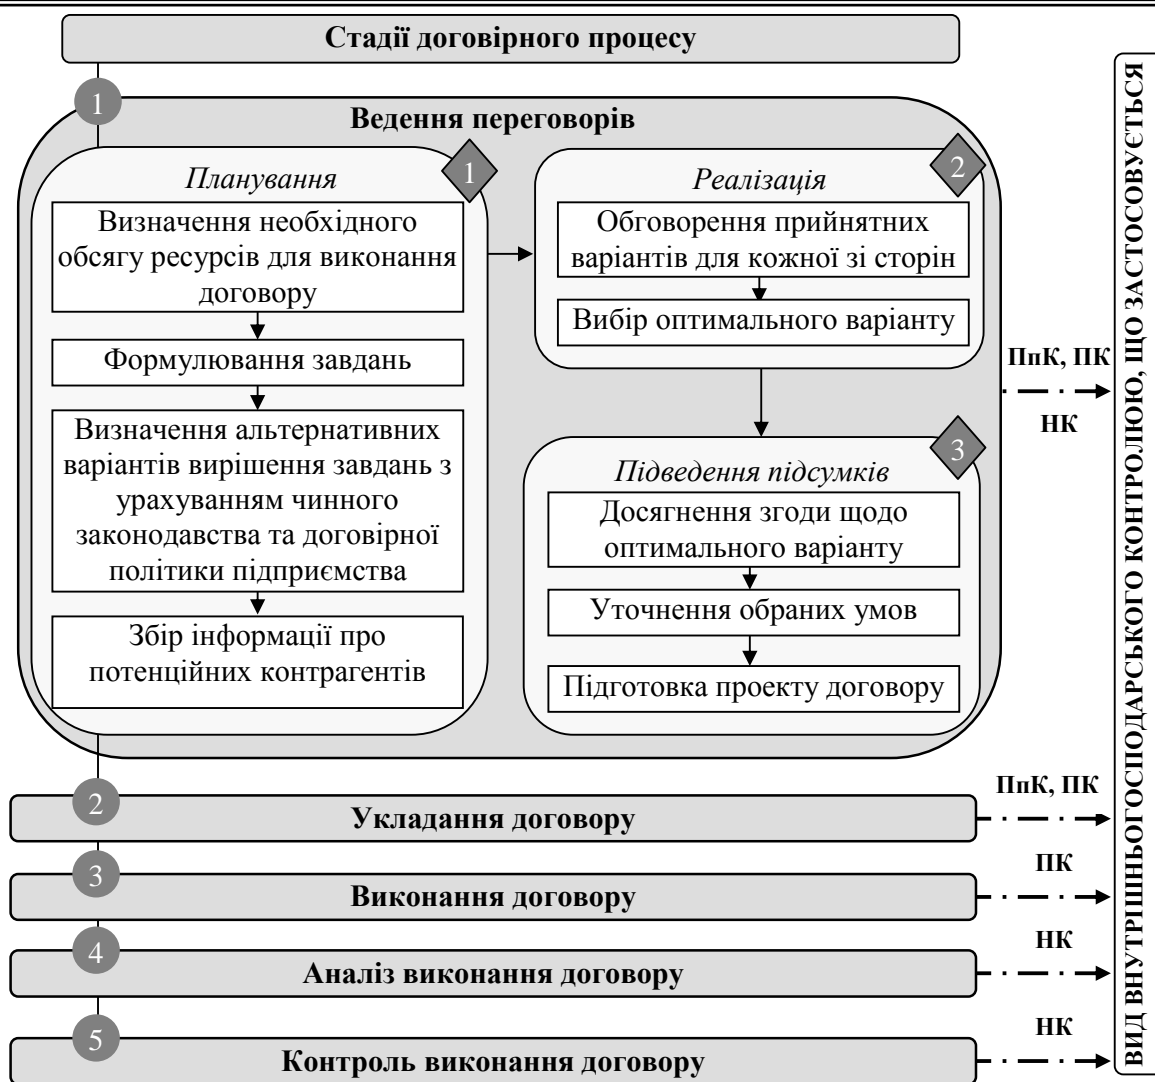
Стадії договірного процесу

1

Ведення переговорів

Планування 1

Визначення необхідного обсягу ресурсів для виконання договору

Формулювання завдань

Визначення альтернативних варіантів вирішення завдань з урахуванням чинного законодавства та договірної політики підприємства

Збір інформації про потенційних контрагентів

Реалізація 2

Обговорення прийнятних варіантів для кожної зі сторін

Вибір оптимального варіанту

Підведення підсумків 3

Досягнення згоди щодо оптимального варіанту

Уточнення обраних умов

Підготовка проекту договору

ПпК, ПК

НК

2

Укладання договору

ПпК, ПК

3

Виконання договору

ПК

4

Аналіз виконання договору

НК

5

Контроль виконання договору

НК

ВИД ВНУТРІШНЬОГОСПОДАРСЬКОГО КОНТРОЛЮ, ЩО ЗАСТОСОВУЄТЬСЯ